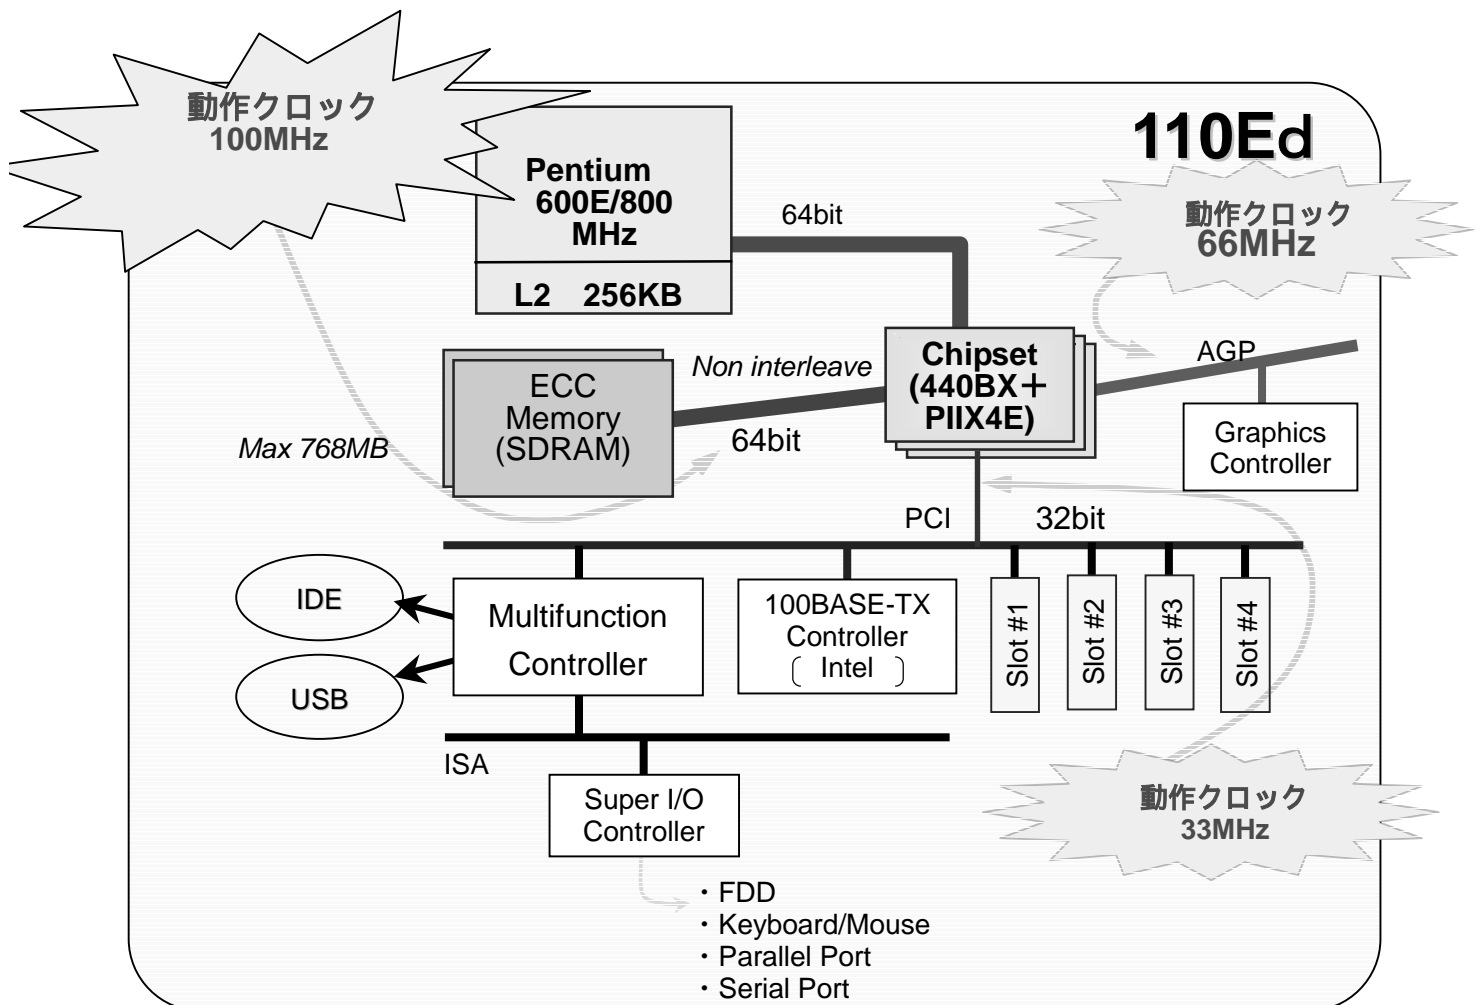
動作クロック
100MHz

110Ed

Pentium
600E/800
MHz

L2 256KB

64bit

動作クロック
66MHz

ECC
Memory
(SDRAM)

Non interleave

Chipset
(440BX＋
PIIX4E)

AGP

Graphics
Controller

Max 768MB

64bit

PCI

32bit

IDE

USB

Multifunction
Controller

100BASE-TX
Controller
（Intel）

Slot #1

Slot #2

Slot #3

Slot #4

ISA

Super I/O
Controller

動作クロック
33MHz

・FDD
・Keyboard/Mouse
・Parallel Port
・Serial Port